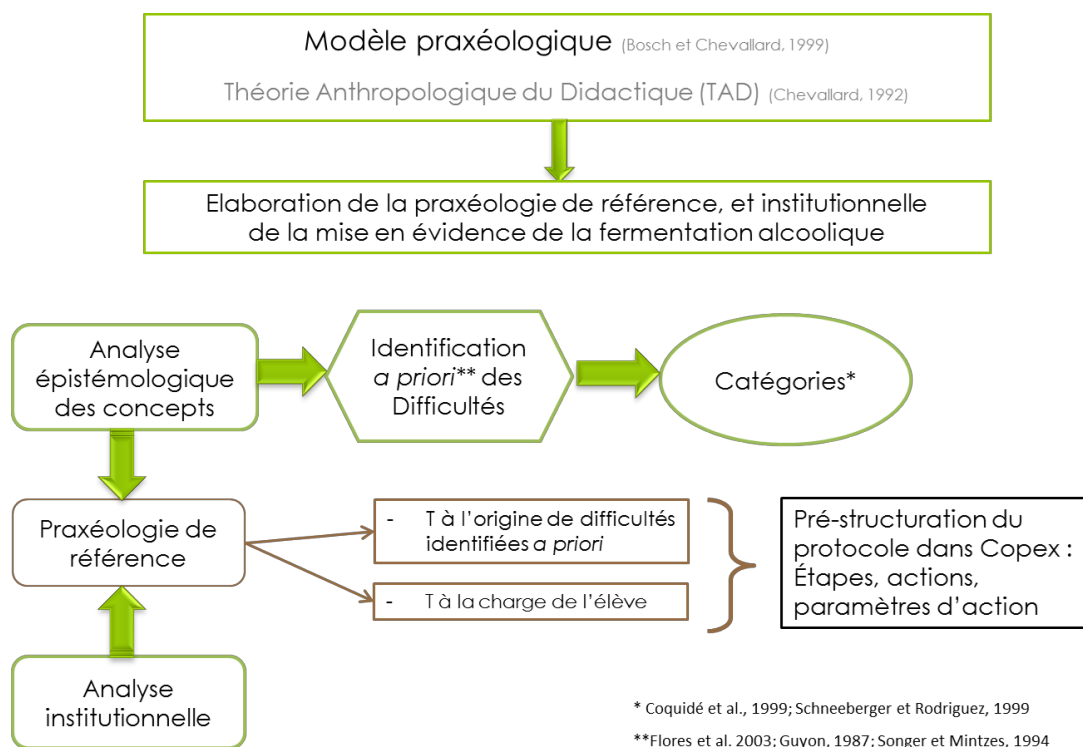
Modèle praxéologique (Bosch et Chevallard, 1999)

Théorie Anthropologique du Didactique (TAD) (Chevallard, 1992)

Elaboration de la praxéologie de référence, et institutionnelle de la mise en évidence de la fermentation alcoolique

Analyse épistémologique des concepts

Identification *a priori*** des Difficultés

Catégories*

Praxéologie de référence

- T à l'origine de difficultés identifiées *a priori*

- T à la charge de l'élève

Pré-structuration du protocole dans Copex : Étapes, actions, paramètres d'action

Analyse institutionnelle

* Coquidé et al., 1999; Schneeberger et Rodriguez, 1999

**Flores et al. 2003; Guyon, 1987; Songer et Mintzes, 1994